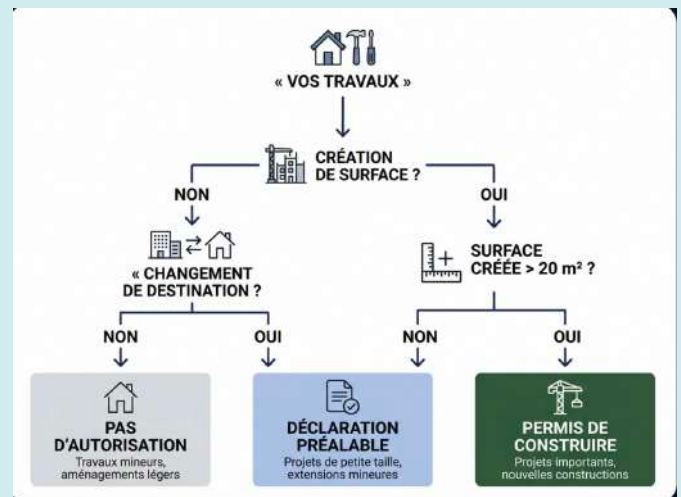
« VOS TRAVAUX »

CRÉATION DE SURFACE ?

NON

OUI

« CHANGEMENT DE DESTINATION ?

SURFACE CRÉÉE > 20 m² ?

NON

OUI

NON

OUI

PAS D'AUTORISATION
Travaux mineurs, aménagements légers

DÉCLARATION PRÉALABLE
Projets de petite taille, extensions mineures

PERMIS DE CONSTRUIRE
Projets importants, nouvelles constructions